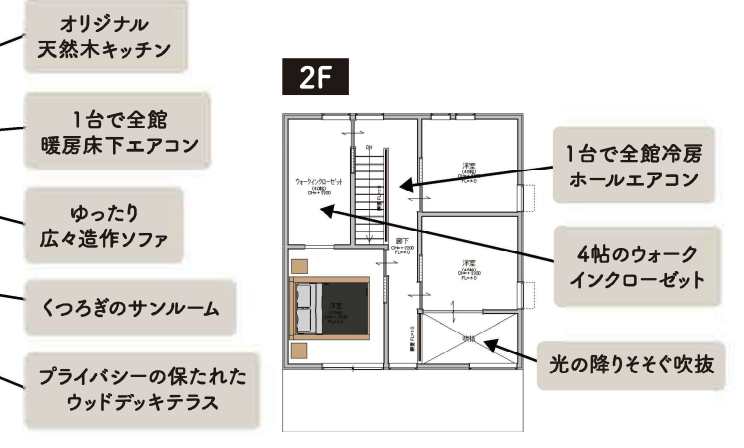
オリジナル
天然木キッチン

1台で全館
暖房床下エアコン

ゆったり
広々造作ソファ

くつろぎのサンルーム

プライバシーの保たれた
ウッドデッキテラス

2F

ウォークインクローゼット
(4帖)
CH=2200

洋室
(4帖)
CH=2200
FL+0

廊下
CH=2200
FL+0

洋室
(4帖)
CH=2200
FL+0

洋室
(6帖)
CH=2200
FL+0

吹抜

1台で全館冷房
ホールエアコン

4帖のウォーク
インクローゼット

光の降りそそぐ吹抜